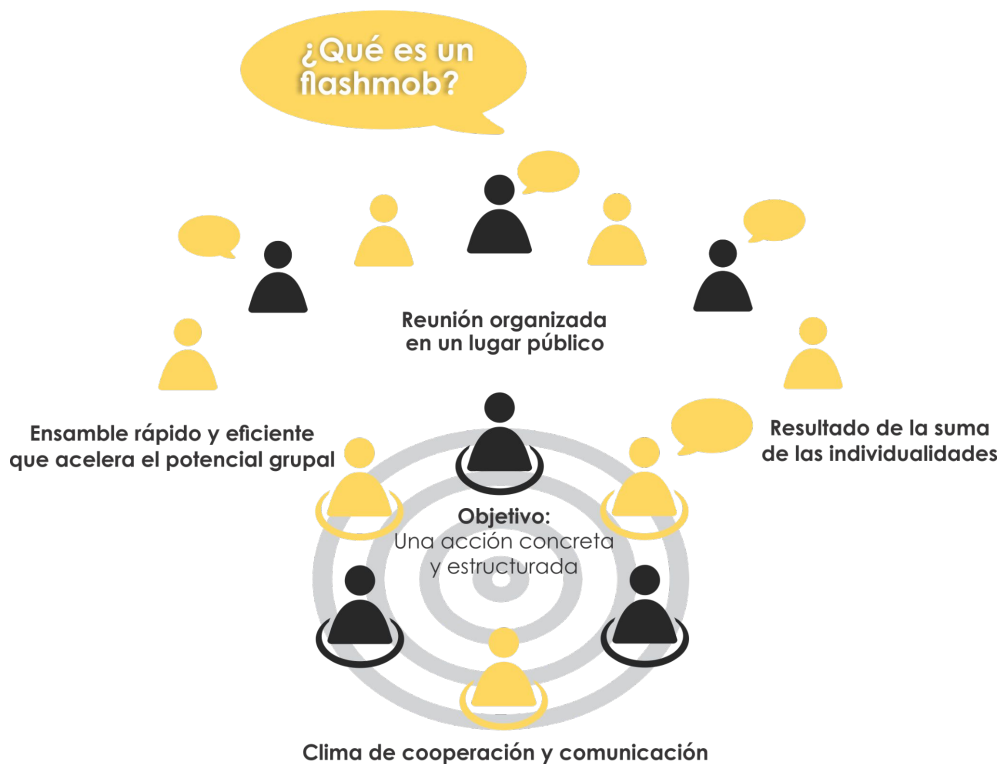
¿Qué es un flashmob?

Reunión organizada en un lugar público

Ensamble rápido y eficiente que acelera el potencial grupal

Resultado de la suma de las individualidades

Objetivo:
Una acción concreta y estructurada

Clima de cooperación y comunicación